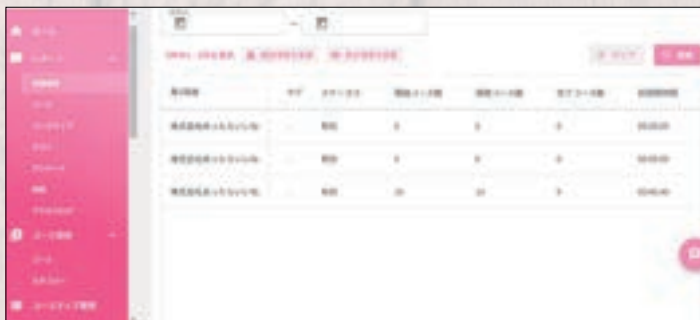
~

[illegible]

| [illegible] | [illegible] | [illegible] | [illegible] | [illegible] | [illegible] | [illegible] |
|---|---|---|---|---|---|---|
| 株式会社ホットランシモ... | - | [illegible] | 0 | 0 | 0 | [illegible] |
| 株式会社ホットランシモ... | - | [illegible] | 0 | 0 | 0 | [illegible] |
| 株式会社ホットランシモ... | - | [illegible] | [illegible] | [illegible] | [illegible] | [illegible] |